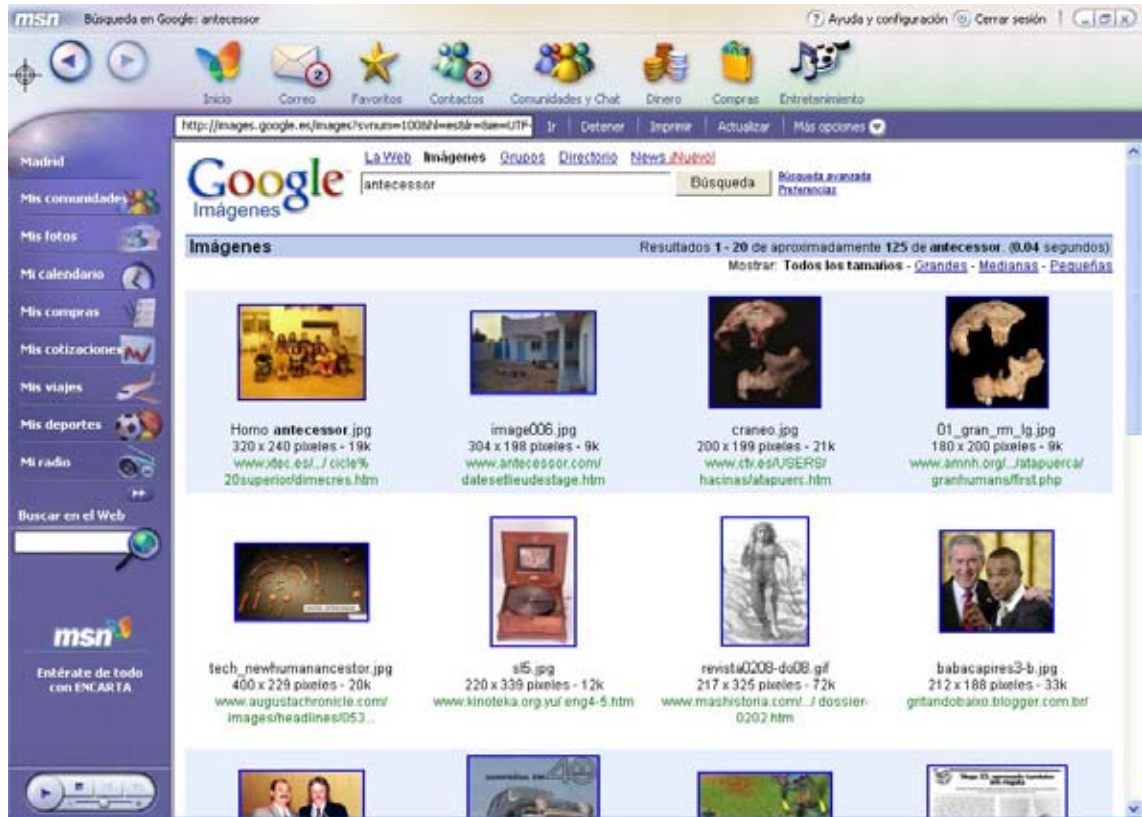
msn Búsqueda en Google: antecessor

Ayuda y configuración Cerrar sesión

Inicio Correo Favoritos Contactos Comunidades y Chat Dinero Compras Entretenimiento

http://images.google.es/images?svnum=10&hl=es&lr=&ie=UTF- Ir Detener Imprimir Actualizar Más opciones

Madrid
Mis comunidades
Mis fotos
Mi calendario
Mis compras
Mis cotizaciones
Mis viajes
Mis deportes
Mi radio
Buscar en el Web

msn
Entérate de todo con ENCARTA

Google Imágenes

La Web Imágenes Grupos Directorio News ¡Nuevo!

antecessor Búsqueda Búsqueda avanzada Preferencias

Imágenes Resultados 1 - 20 de aproximadamente 125 de antecessor. (0.04 segundos)

Mostrar: Todos los tamaños - Grandes - Medianas - Pequeñas

Homo antecessor.jpg
320 x 240 píxeles - 19k
www.xtec.es/.../ cicle%20superior/dimecres.htm

image006.jpg
304 x 198 píxeles - 9k
www.antecessor.com/ datesetlieudestage.htm

craneo.jpg
200 x 199 píxeles - 21k
www.ctv.es/USERS/ hacinas/atapuers.htm

01_gran_rm_lg.jpg
180 x 200 píxeles - 9k
www.amnh.org/.../atapuerca/ granhumans/first.php

tech_newhumanancestor.jpg
400 x 229 píxeles - 20k
www.augustachronicle.com/ images/headlines/053...

sl5.jpg
220 x 339 píxeles - 12k
www.kinoteka.org.yu/ eng4-5.htm

revista0208-do08.gif
217 x 325 píxeles - 72k
www.mashistoria.com/.../ dossier-0202.htm

babacapires3-b.jpg
212 x 188 píxeles - 33k
gritandobaixo.blogger.com.br/